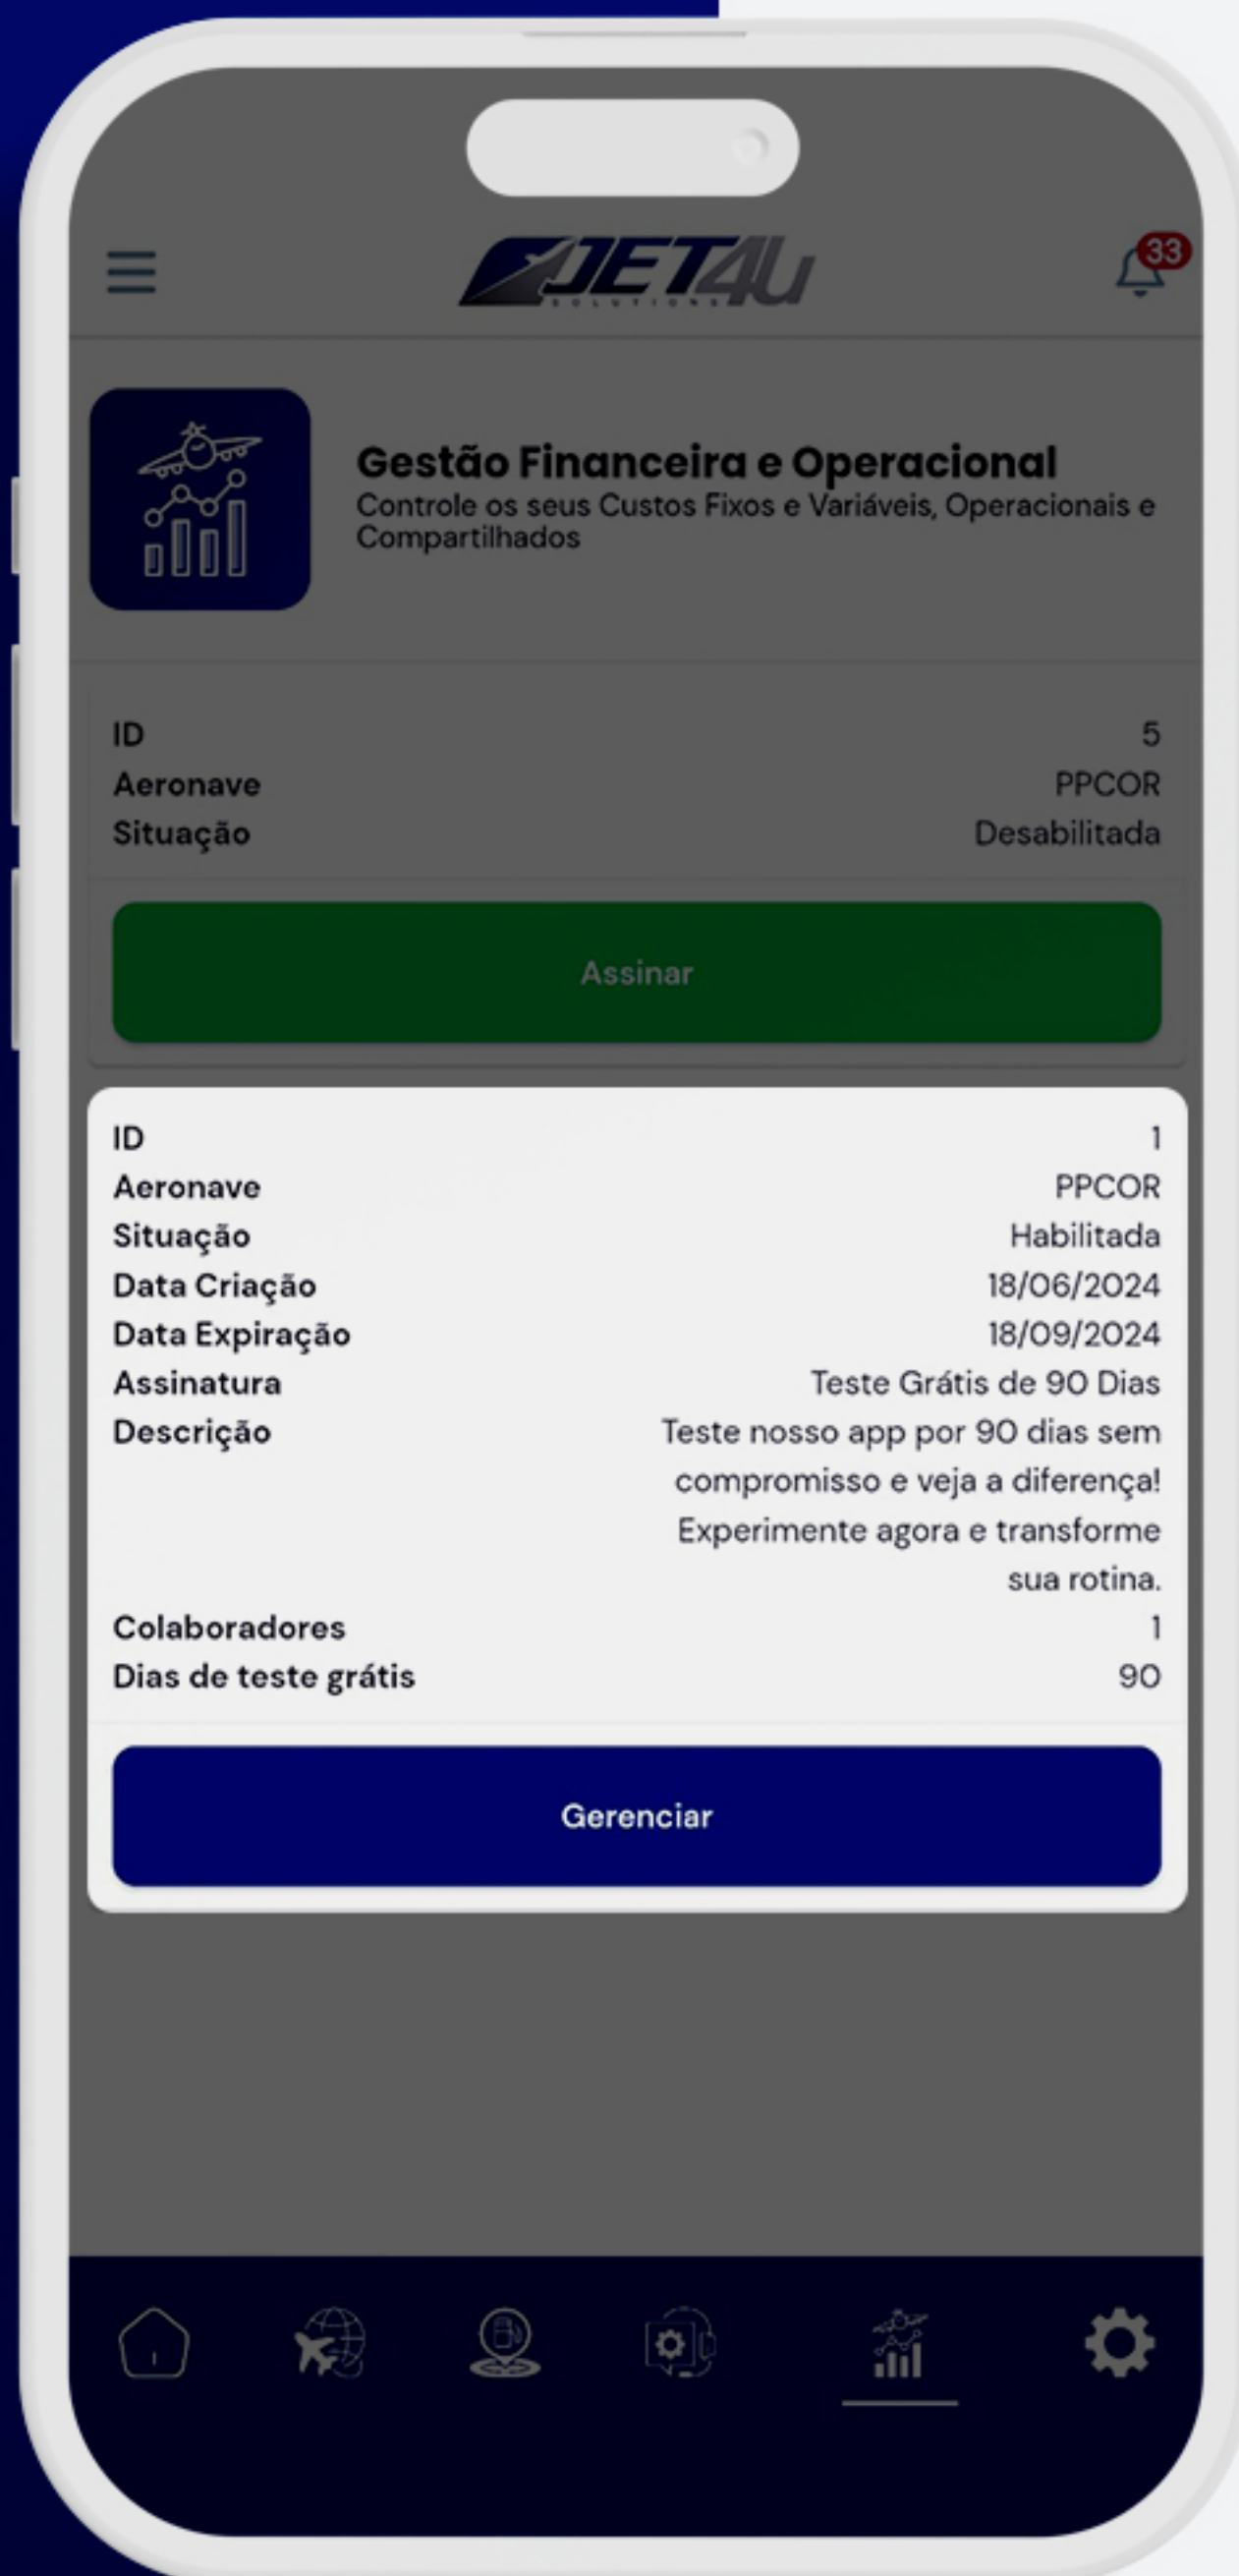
JET4U
SOLUTIONS

33

Gestão Financeira e Operacional
Controle os seus Custos Fixos e Variáveis, Operacionais e Compartilhados

| | |
|---|---|
| ID | 5 |
| Aeronave | PPCOR |
| Situação | Desabilitada |

Assinar

| | |
|---|---|
| ID | 1 |
| Aeronave | PPCOR |
| Situação | Habilitada |
| Data Criação | 18/06/2024 |
| Data Expiração | 18/09/2024 |
| Assinatura | Teste Grátis de 90 Dias |
| Descrição | Teste nosso app por 90 dias sem compromisso e veja a diferença! Experimente agora e transforme sua rotina. |
| Colaboradores | 1 |
| Dias de teste grátis | 90 |

Gerenciar